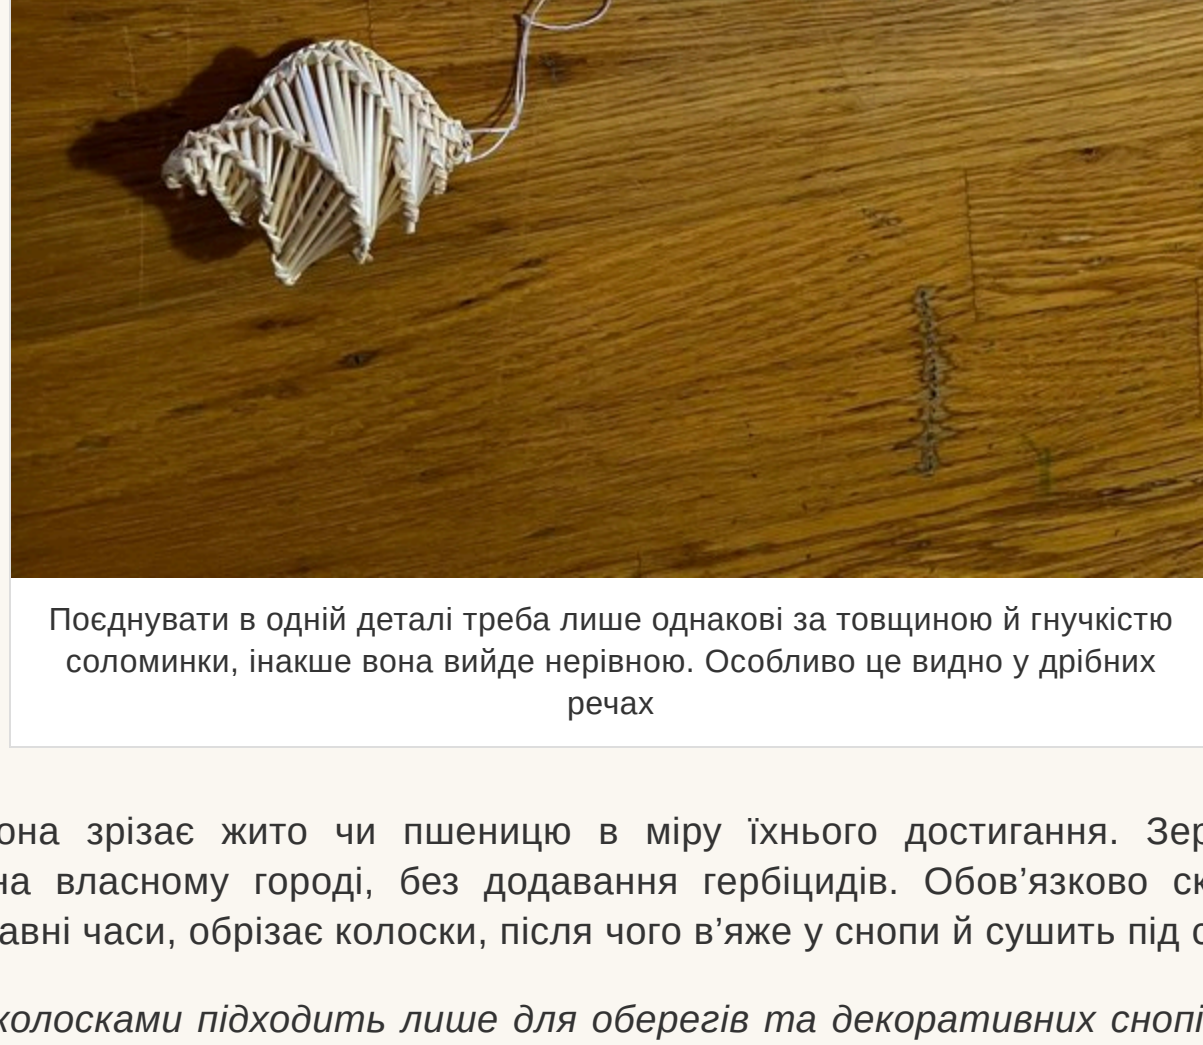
Поєднувати в одній деталі треба лише однакові за товщиною й гнучкістю соломинки, інакше вона вийде нерівною. Особливо це видно у дрібних речах

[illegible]она зрізає жито чи пшеницю в міру їхнього достигання. Зер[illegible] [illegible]на власному городі, без додавання гербіцидів. Обов'язково ск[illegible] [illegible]авні часи, обрізає колоски, після чого в'яже у снопи й сушить під с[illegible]

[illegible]колосками підходить лише для оберегів та декоративних снопі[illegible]